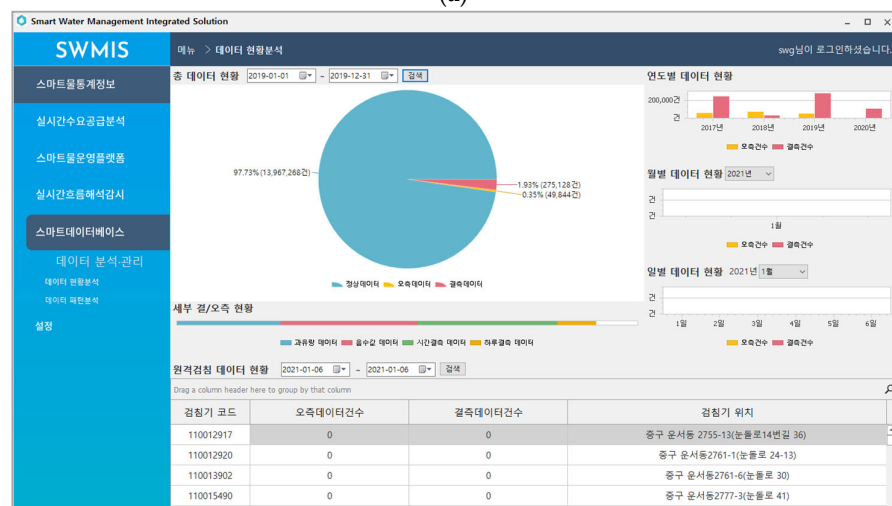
(a)

Smart Water Management Integrated Solution

SWMIS

메뉴 > 데이터 현황분석

swg님이 로그인하셨습니다.

스마트물통계정보
실시간수요공급분석
스마트물운영플랫폼
실시간흐름해석감시
스마트데이터베이스
데이터 분석·관리
데이터 현황분석
데이터 패턴분석
설정

총 데이터 현황 2019-01-01 ~ 2019-12-31 검색

97.73% (13,967,268건)
1.93% (275,128건)
0.35% (49,844건)

정상데이터 오측데이터 결측데이터

세부 결/오측 현황

과유량 데이터 음수값 데이터 시간결측 데이터 하루결측 데이터

원격검침 데이터 현황 2021-01-06 ~ 2021-01-06 검색

Drag a column header here to group by that column

| 검침기 코드 | 오측데이터건수 | 결측데이터건수 | 검침기 위치 |
|---|---|---|---|
| 110012917 | 0 | 0 | 중구 운서동 2755-13(눈들로14번길 36) |
| 110012920 | 0 | 0 | 중구 운서동2761-1(눈들로 24-13) |
| 110013902 | 0 | 0 | 중구 운서동2761-6(눈들로 30) |
| 110015490 | 0 | 0 | 중구 운서동2777-3(눈들로 41) |

연도별 데이터 현황

200,000건
건
2017년 2018년 2019년 2020년
오측건수 결측건수

월별 데이터 현황 2021년
건
건
1월
오측건수 결측건수

일별 데이터 현황 2021년 1월
건
건
1일 2일 3일 4일 5일 6일
오측건수 결측건수